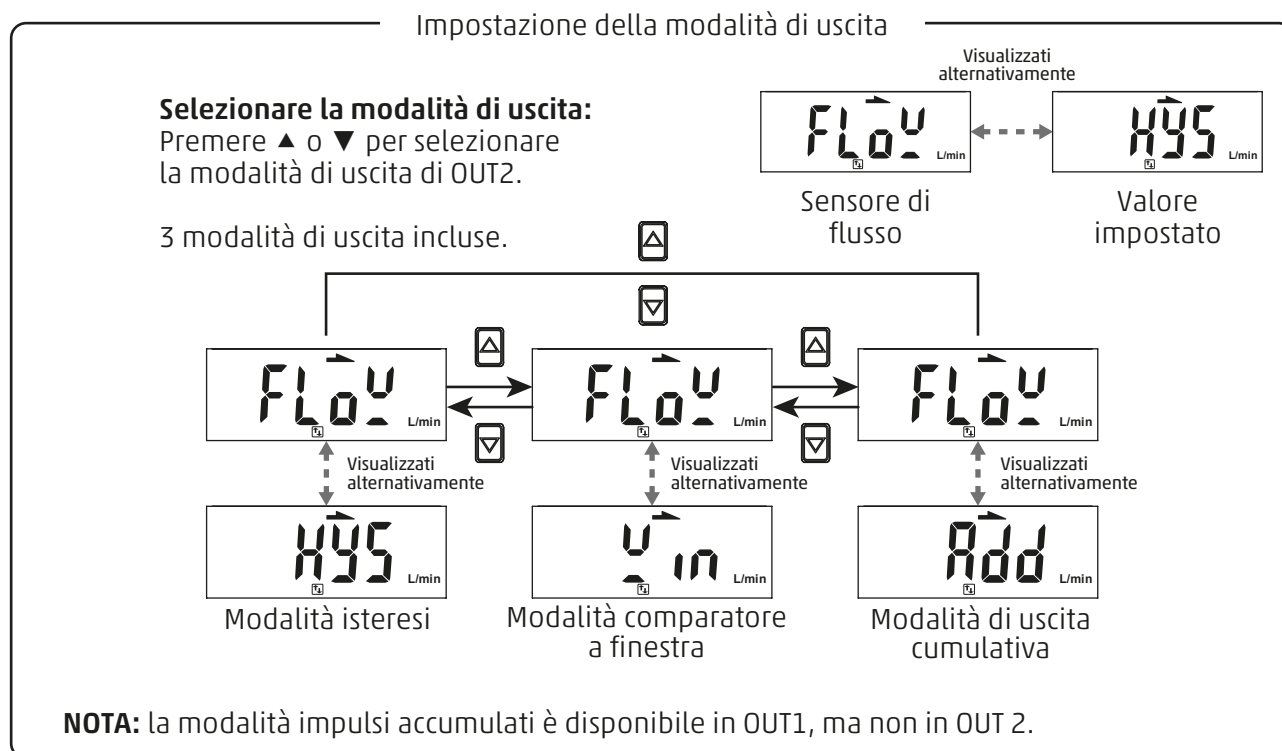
Impostazione della modalità di uscita

Selezionare la modalità di uscita:
Premere ▲ o ▼ per selezionare la modalità di uscita di OUT2.

3 modalità di uscita incluse.

Visualizzati alternativamente

FLoW L/min

HYS L/min

Sensore di flusso

Valore impostato

FLoW L/min

FLoW L/min

FLoW L/min

Visualizzati alternativamente

Visualizzati alternativamente

Visualizzati alternativamente

HYS L/min

Win L/min

Add L/min

Modalità isteresi

Modalità comparatore a finestra

Modalità di uscita cumulativa

NOTA: la modalità impulsi accumulati è disponibile in OUT1, ma non in OUT 2.